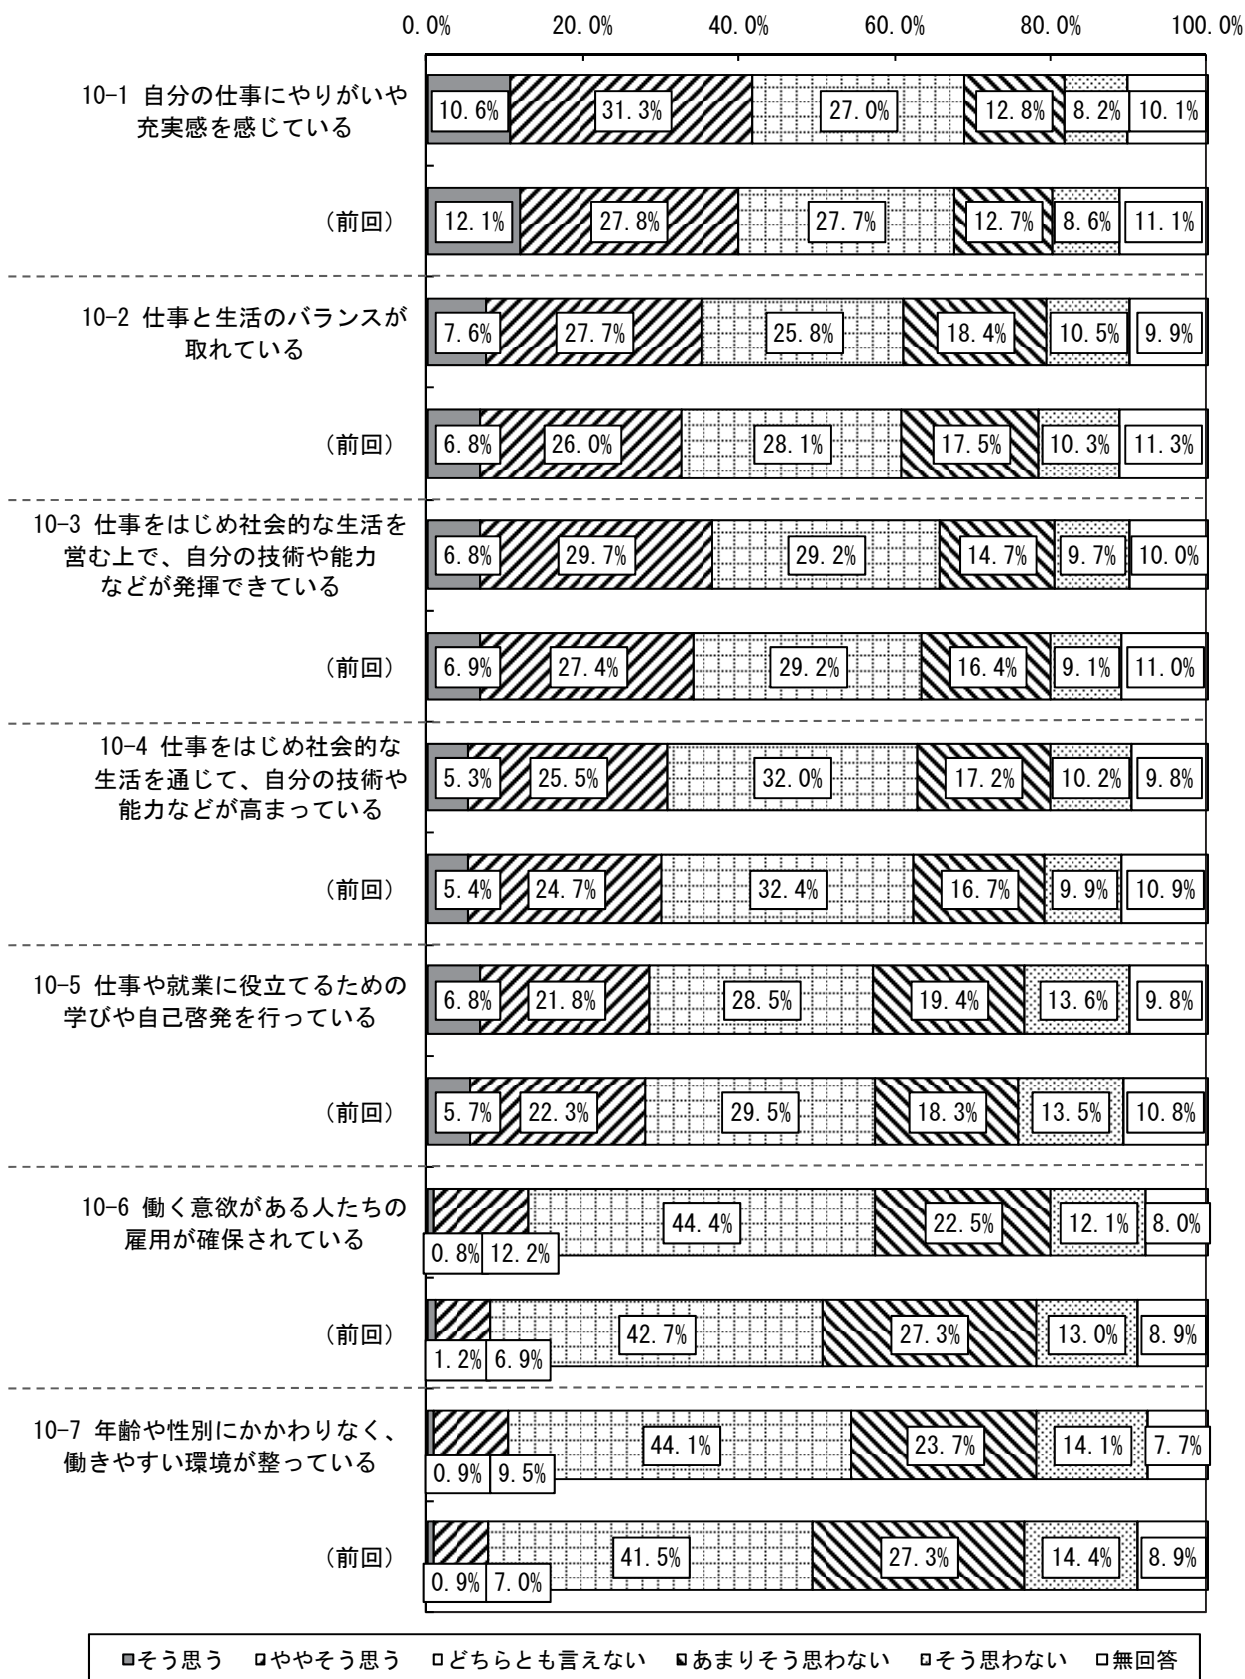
0.0% 20.0% 40.0% 60.0% 80.0% 100.0%

10-1 自分の仕事にやりがいや充実感を感じている
10.6% 31.3% 27.0% 12.8% 8.2% 10.1%

（前回）
12.1% 27.8% 27.7% 12.7% 8.6% 11.1%

10-2 仕事と生活のバランスが取れている
7.6% 27.7% 25.8% 18.4% 10.5% 9.9%

（前回）
6.8% 26.0% 28.1% 17.5% 10.3% 11.3%

10-3 仕事をはじめ社会的な生活を営む上で、自分の技術や能力などが発揮できている
6.8% 29.7% 29.2% 14.7% 9.7% 10.0%

（前回）
6.9% 27.4% 29.2% 16.4% 9.1% 11.0%

10-4 仕事をはじめ社会的な生活を通じて、自分の技術や能力などが高まっている
5.3% 25.5% 32.0% 17.2% 10.2% 9.8%

（前回）
5.4% 24.7% 32.4% 16.7% 9.9% 10.9%

10-5 仕事や就業に役立てるための学びや自己啓発を行っている
6.8% 21.8% 28.5% 19.4% 13.6% 9.8%

（前回）
5.7% 22.3% 29.5% 18.3% 13.5% 10.8%

10-6 働く意欲がある人たちの雇用が確保されている
44.4% 22.5% 12.1% 8.0%
0.8% 12.2%

（前回）
42.7% 27.3% 13.0% 8.9%
1.2% 6.9%

10-7 年齢や性別にかかわりなく、働きやすい環境が整っている
44.1% 23.7% 14.1% 7.7%
0.9% 9.5%

（前回）
41.5% 27.3% 14.4% 8.9%
0.9% 7.0%

■そう思う ■ややそう思う □どちらとも言えない ■あまりそう思わない □そう思わない □無回答